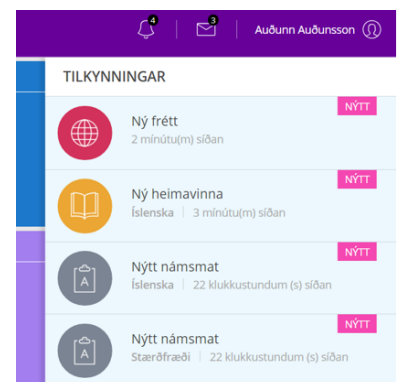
4 3 Auðunn Auðunsson

TILKYNNINGAR

NÝTT
Ný frétt
2 mínútu(m) síðan

NÝTT
Ný heimavinna
Íslenska | 3 mínútu(m) síðan

NÝTT
Nýtt námsmat
Íslenska | 22 klukkustundum (s) síðan

NÝTT
Nýtt námsmat
Stærðfræði | 22 klukkustundum (s) síðan